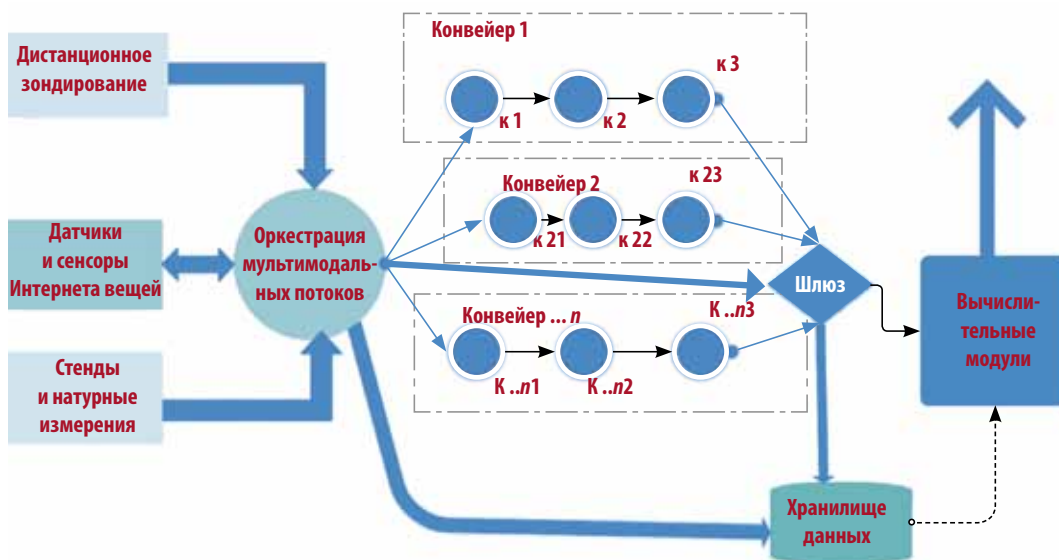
Дистанционное зондирование

Датчики и сенсоры Интернета вещей

Стенды и натурные измерения

Оркестрация мультимодальных потоков

Конвейер 1

к 1

к 2

к 3

Конвейер 2

к 21

к 22

к 23

Конвейер ... n

К ..n1

К ..n2

К ..n3

Шлюз

Вычислительные модули

Хранилище данных